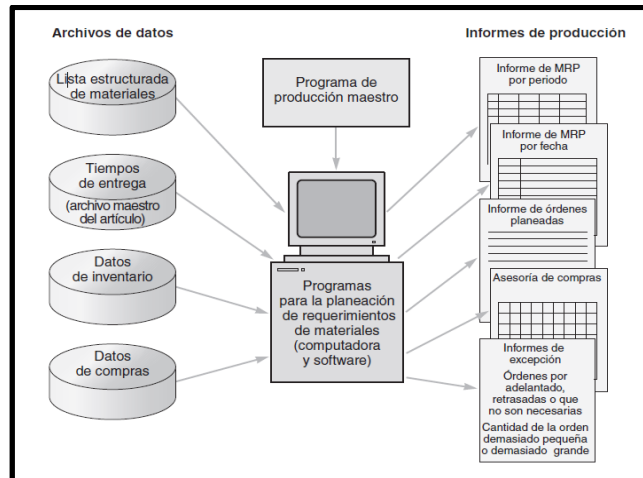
Archivos de datos

Informes de producción

Lista estructurada de materiales

Tiempos de entrega (archivo maestro del artículo)

Datos de inventario

Datos de compras

Programa de producción maestro

Programas para la planeación de requerimientos de materiales (computadora y software)

Informe de MRP por periodo

Informe de MRP por fecha

Informe de órdenes planeadas

Asesoría de compras

Informes de excepción

Órdenes por adelantado, retrasadas o que no son necesarias

Cantidad de la orden demasiado pequeña o demasiado grande